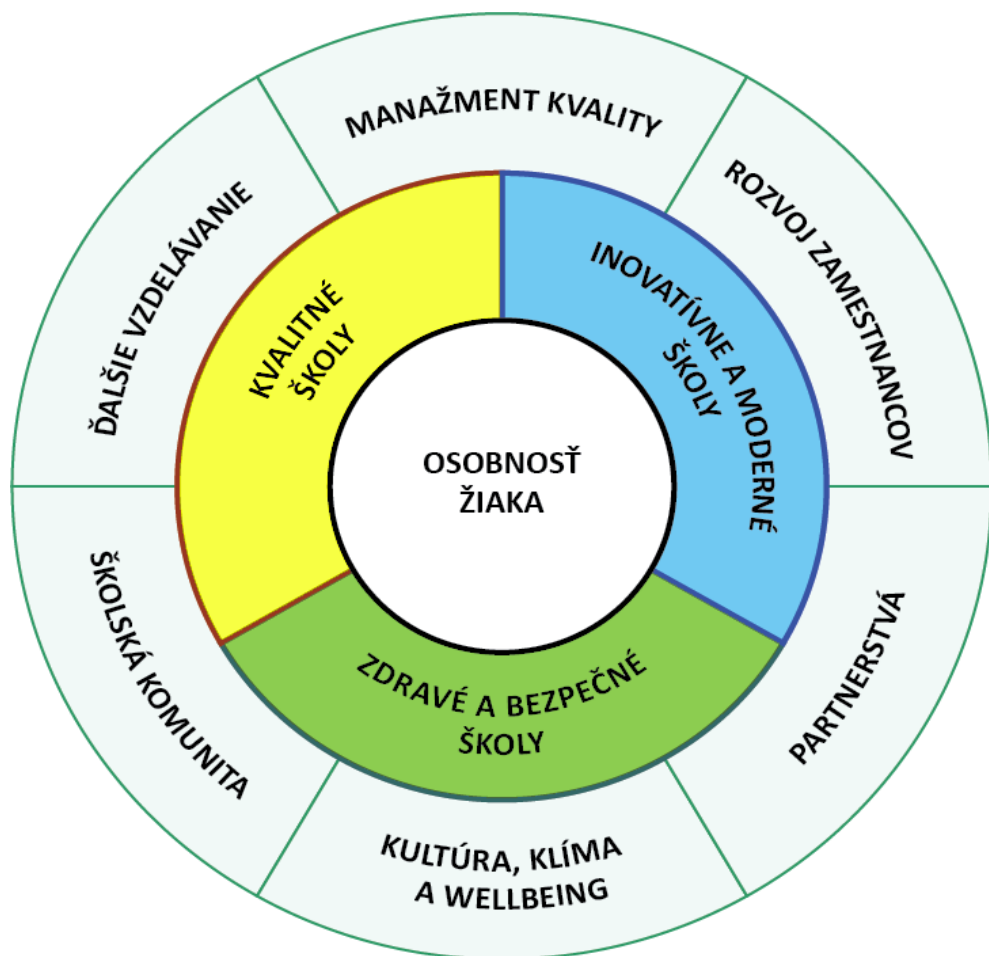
MANAŽMENT KVALITY

ROZVOJ ZAMESTNANCOV

PARTNERSTVÁ

KULTÚRA, KLÍMA A WELLBEING

ŠKOLSKÁ KOMUNITA

ĎALŠIE VZDELÁVANIE

KVALITNÉ ŠKOLY

INOVATÍVNE A MODERNÉ ŠKOLY

ZDRAVÉ A BEZPEČNÉ ŠKOLY

OSOBNOSŤ ŽIAKA